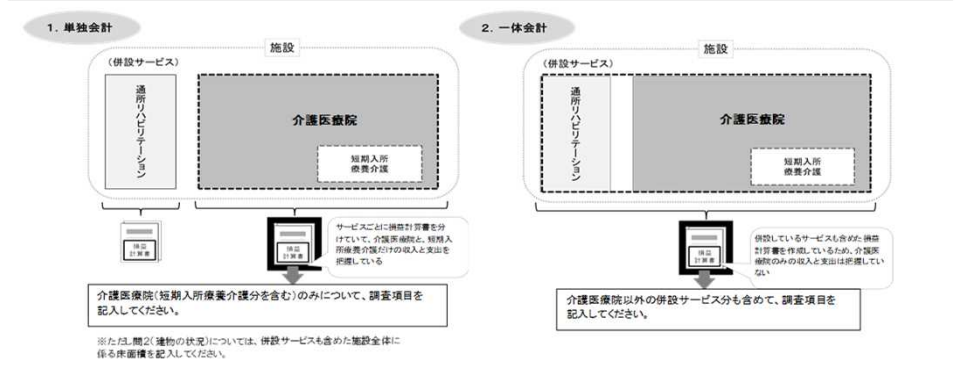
1．単独会計

施設

（併設サービス）

通所リハビリテーション

介護医療院

短期入所療養介護

損益計算書

損益計算書

サービスごとに損益計算書を分けていて、介護医療院と、短期入所療養介護だけの収入と支出を把握している

介護医療院（短期入所療養介護分を含む）のみについて、調査項目を記入してください。

※ただし問2（建物の状況）については、併設サービスも含めた施設全体に係る床面積を記入してください。

2．一体会計

施設

（併設サービス）

通所リハビリテーション

介護医療院

短期入所療養介護

損益計算書

併設しているサービスも含めた損益計算書を作成しているため、介護医療院のみの収入と支出は把握していない

介護医療院以外の併設サービス分も含めて、調査項目を記入してください。